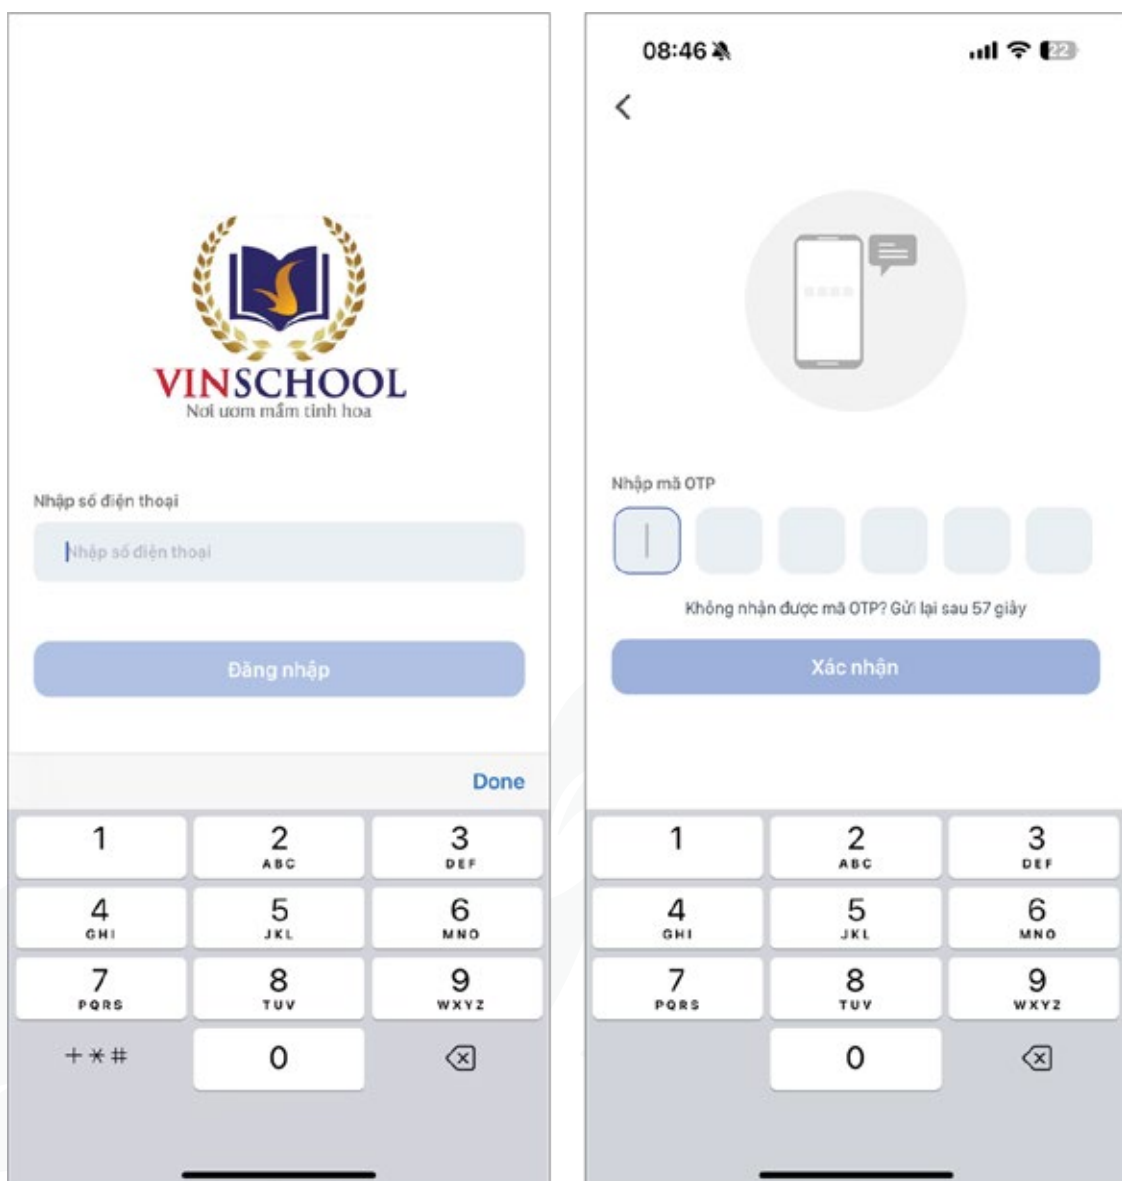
VINSCHOOL
Nơi ươm mầm tinh hoa

Nhập số điện thoại

Nhập số điện thoại

Đăng nhập

Done

1
2 ABC
3 DEF
4 GHI
5 JKL
6 MNO
7 PQRS
8 TUV
9 WXYZ
+ * #
0

08:46

22

Nhập mã OTP

Không nhận được mã OTP? Gửi lại sau 57 giây

Xác nhận

1
2 ABC
3 DEF
4 GHI
5 JKL
6 MNO
7 PQRS
8 TUV
9 WXYZ
0